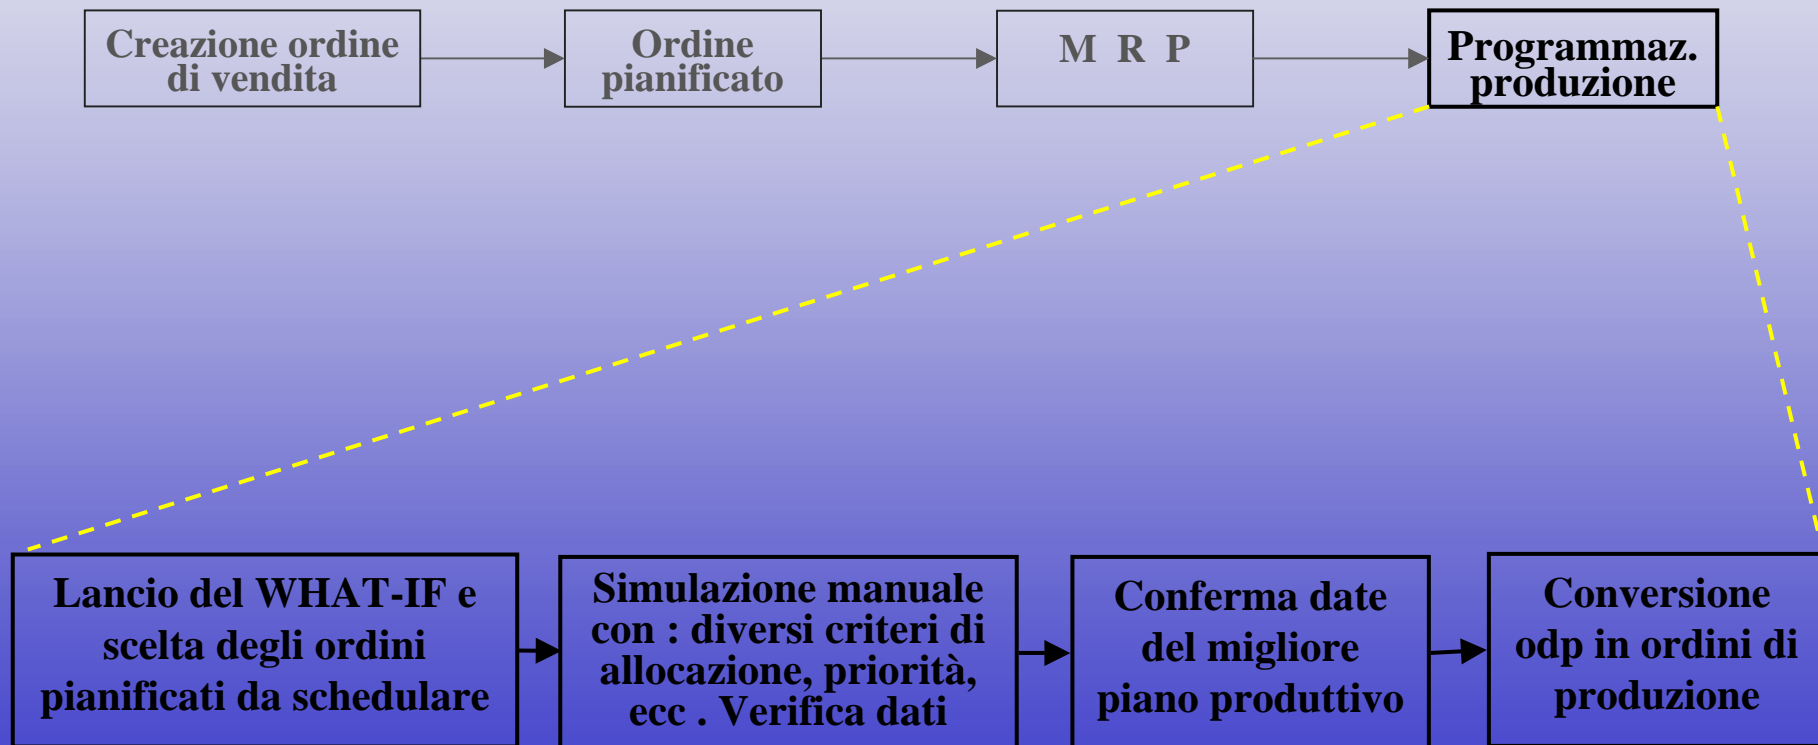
Creazione ordine di vendita

Ordine pianificato

M R P

Programmaz. produzione

Lancio del WHAT-IF e scelta degli ordini pianificati da schedulare

Simulazione manuale con : diversi criteri di allocazione, priorità, ecc . Verifica dati

Conferma date del migliore piano produttivo

Conversione odp in ordini di produzione